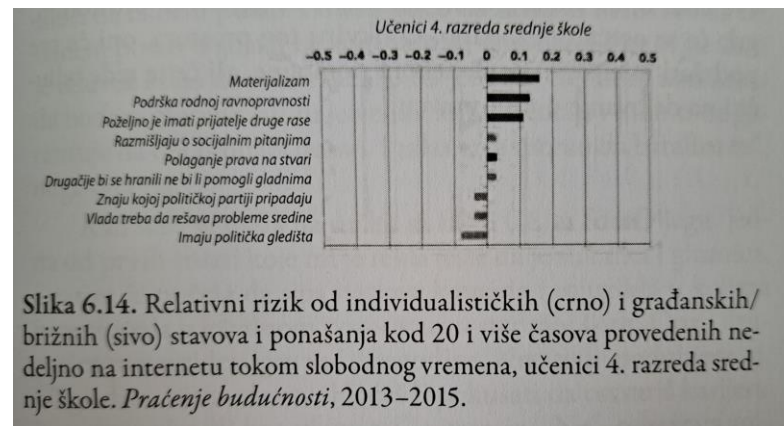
Učenici 4. razreda srednje škole

–0.5 –0.4 –0.3 –0.2 –0.1 0 0.1 0.2 0.3 0.4 0.5

Materijalizam
Podrška rodnoj ravnopravnosti
Poželjno je imati prijatelje druge rase
Razmišljaju o socijalnim pitanjima
Polaganje prava na stvari
Drugačije bi se hranili ne bi li pomogli gladnima
Znaju kojoj političkoj partiji pripadaju
Vlada treba da rešava probleme sredine
Imaju politička gledišta

Slika 6.14. Relativni rizik od individualističkih (crno) i građanskih/ brižnih (sivo) stavova i ponašanja kod 20 i više časova provedenih nedeljno na internetu tokom slobodnog vremena, učenici 4. razreda srednje škole. Praćenje budućnosti, 2013–2015.